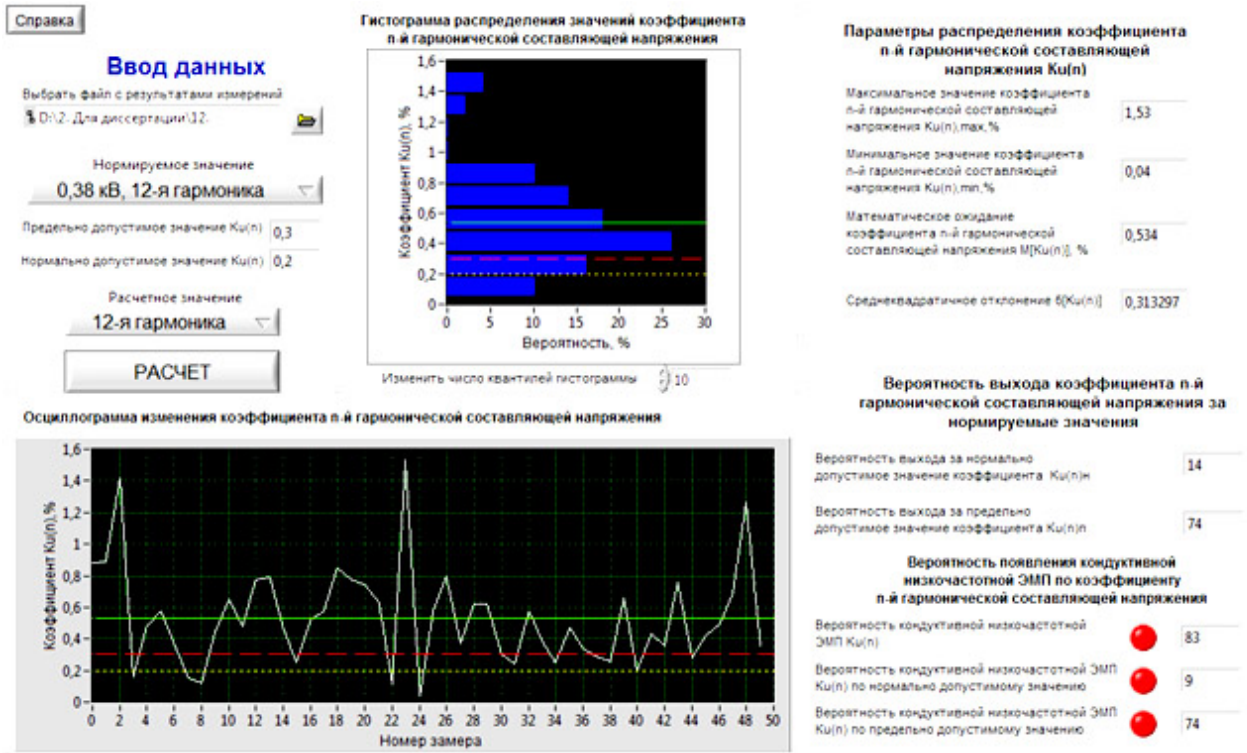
Справка

Ввод данных

Выбрать файл с результатами измерений

D:\2. Для диссертации\12.

Нормируемое значение

0,38 кВ, 12-я гармоника

Предельно допустимое значение Ku(n) 0,3

Нормально допустимое значение Ku(n) 0,2

Расчетное значение

12-я гармоника

РАСЧЕТ

Гистограмма распределения значений коэффициента n-й гармонической составляющей напряжения

Коэффициент Ku(n), %

1,6
1,4
1,2
1
0,8
0,6
0,4
0,2
0

0 5 10 15 20 25 30

Вероятность, %

Изменить число квантилей гистограммы 10

Параметры распределения коэффициента n-й гармонической составляющей напряжения Ku(n)

Максимальное значение коэффициента n-й гармонической составляющей напряжения Ku(n),max,% 1,53

Минимальное значение коэффициента n-й гармонической составляющей напряжения Ku(n),min,% 0,04

Математическое ожидание коэффициента n-й гармонической составляющей напряжения M[Ku(n)], % 0,534

Среднеквадратичное отклонение б[Ku(n)] 0,313297

Осциллограмма изменения коэффициента n-й гармонической составляющей напряжения

Коэффициент Ku(n),%

1,6
1,4
1,2
1
0,8
0,6
0,4
0,2
0

0 2 4 6 8 10 12 14 16 18 20 22 24 26 28 30 32 34 36 38 40 42 44 46 48 50

Номер замера

Вероятность выхода коэффицента n-й гармонической составляющей напряжения за нормируемые значения

Вероятность выхода за нормально допустимое значение коэффициента Ku(n)н 14

Вероятность выхода за предельно допустимое значение коэффициента Ku(n)п 74

Вероятность появления кондуктивной низкочастотной ЭМП по коэффициенту n-й гармонической составляющей напряжения

Вероятность кондуктивной низкочастотной ЭМП Ku(n) 83

Вероятность кондуктивной низкочастотной ЭМП Ku(n) по нормально допустимому значению 9

Вероятность кондуктивной низкочастотной ЭМП Ku(n) по предельно допустимому значению 74